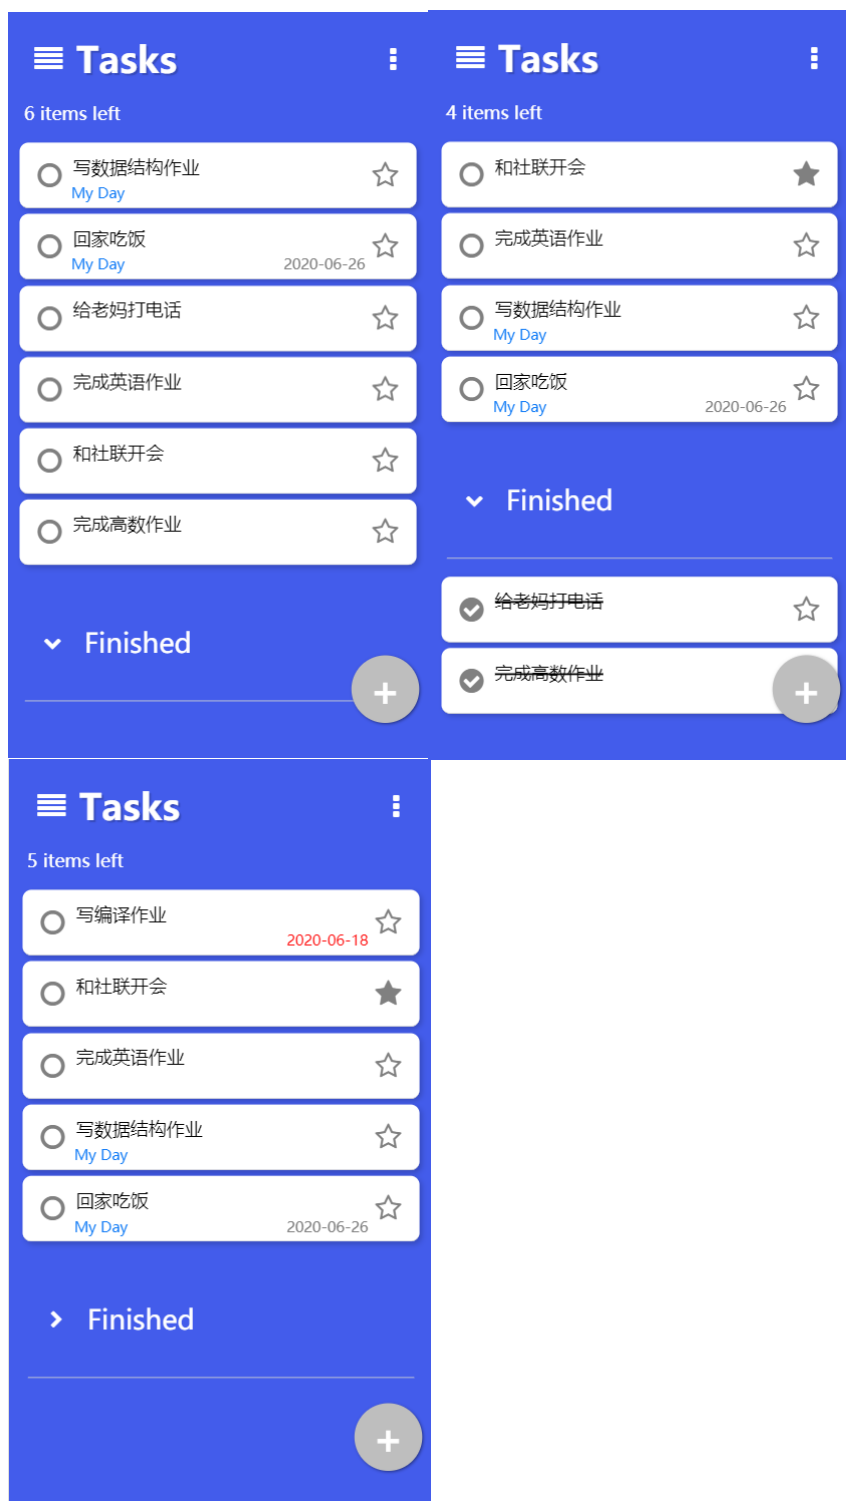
Tasks

6 items left

写数据结构作业
My Day

回家吃饭
My Day
2020-06-26

给老妈打电话

完成英语作业

和社联开会

完成高数作业

Finished

+

Tasks

4 items left

和社联开会

完成英语作业

写数据结构作业
My Day

回家吃饭
My Day
2020-06-26

Finished

给老妈打电话

完成高数作业

+

Tasks

5 items left

写编译作业
2020-06-18

和社联开会

完成英语作业

写数据结构作业
My Day

回家吃饭
My Day
2020-06-26

Finished

+